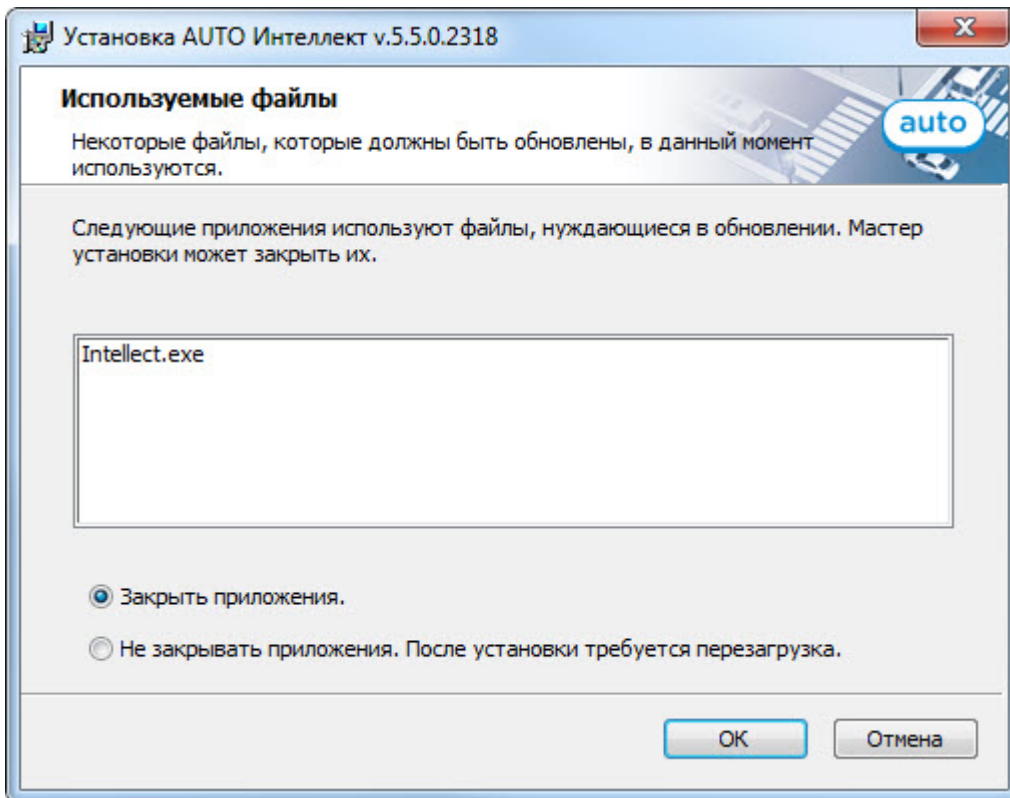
Установка AUTO Интеллект v.5.5.0.2318

Используемые файлы

Некоторые файлы, которые должны быть обновлены, в данный момент используются.

auto

Следующие приложения используют файлы, нуждающиеся в обновлении. Мастер установки может закрыть их.

Intellect.exe

Закрыть приложения.

Не закрывать приложения. После установки требуется перезагрузка.

OK

Отмена